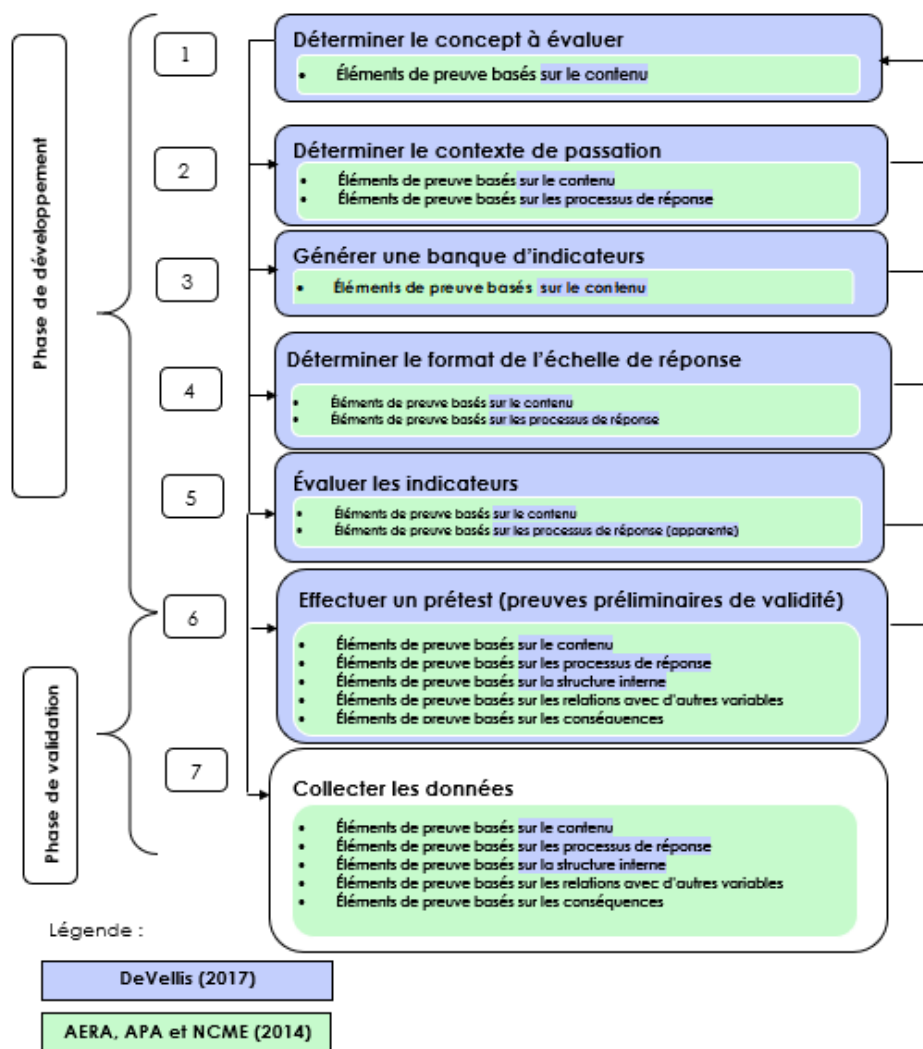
Phase de développement

Phase de validation

1

Déterminer le concept à évaluer

- Éléments de preuve basés sur le contenu

2

Déterminer le contexte de passation

- Éléments de preuve basés sur le contenu
- Éléments de preuve basés sur les processus de réponse

3

Générer une banque d'indicateurs

- Éléments de preuve basés sur le contenu

4

Déterminer le format de l'échelle de réponse

- Éléments de preuve basés sur le contenu
- Éléments de preuve basés sur les processus de réponse

5

Évaluer les indicateurs

- Éléments de preuve basés sur le contenu
- Éléments de preuve basés sur les processus de réponse (apparente)

6

Effectuer un prétest (preuves préliminaires de validité)

- Éléments de preuve basés sur le contenu
- Éléments de preuve basés sur les processus de réponse
- Éléments de preuve basés sur la structure interne
- Éléments de preuve basés sur les relations avec d'autres variables
- Éléments de preuve basés sur les conséquences

7

Collecter les données

- Éléments de preuve basés sur le contenu
- Éléments de preuve basés sur les processus de réponse
- Éléments de preuve basés sur la structure interne
- Éléments de preuve basés sur les relations avec d'autres variables
- Éléments de preuve basés sur les conséquences

Légende :

DeVellis (2017)

AERA, APA et NCME (2014)